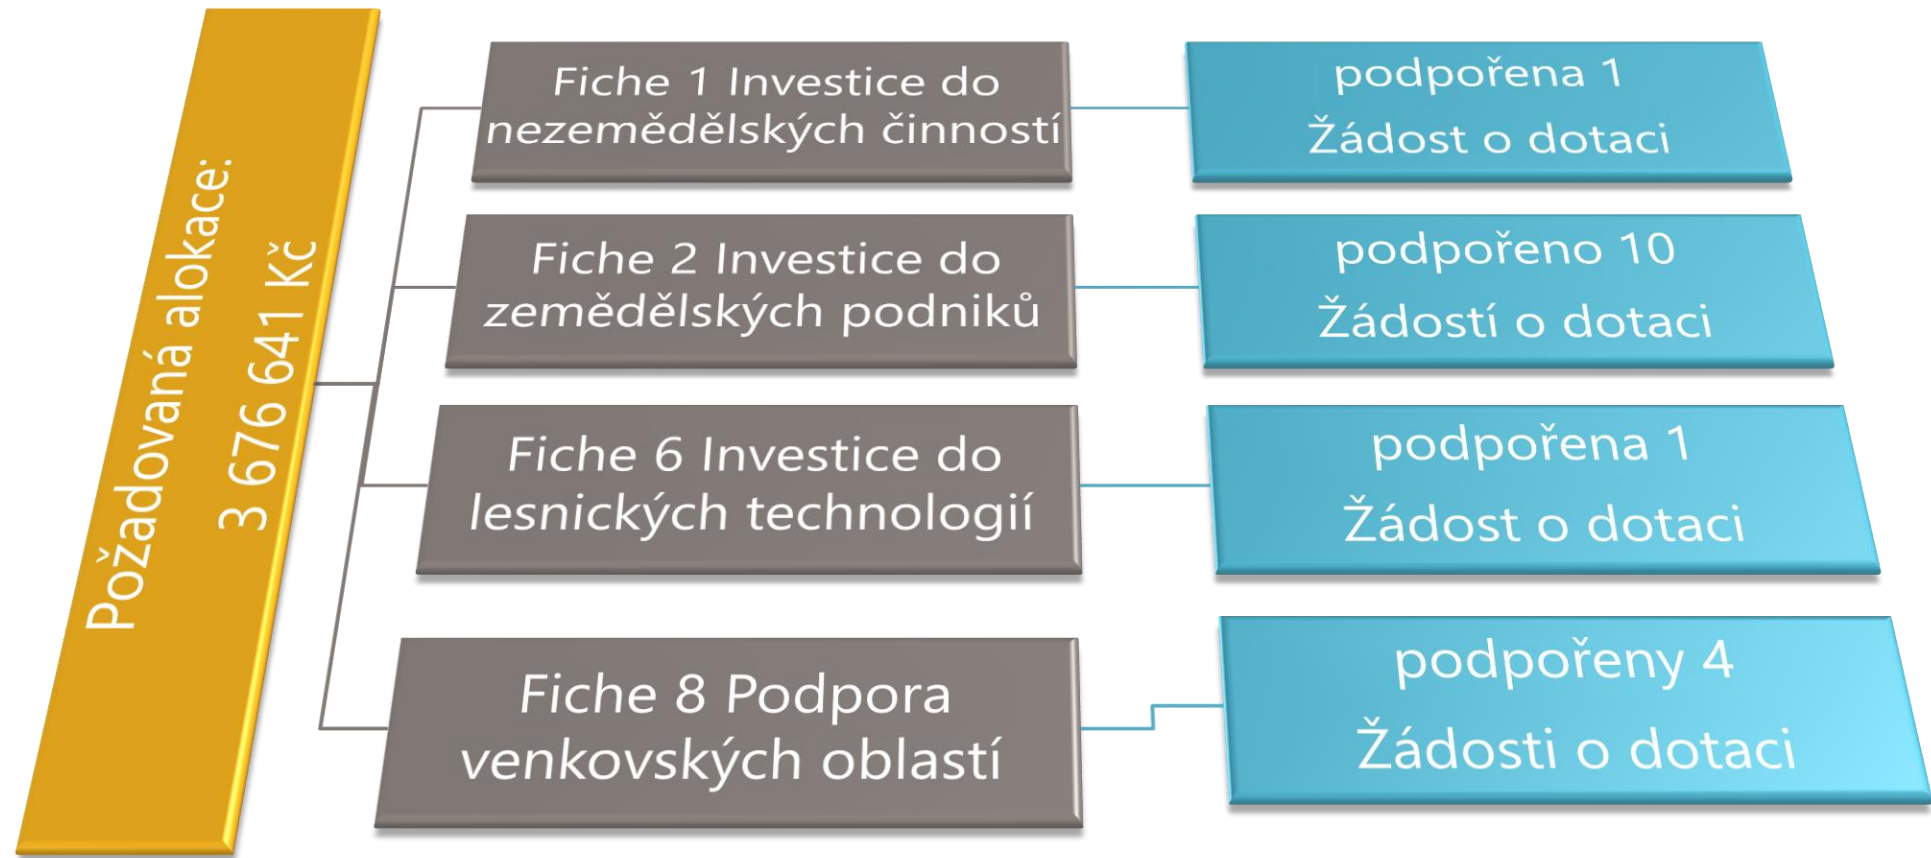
Požadovaná alokace:
3 676 641 Kč

Fiche 1 Investice do nezemědělských činností

podpořena 1
Žádost o dotaci

Fiche 2 Investice do zemědělských podniků

podpořeno 10
Žádostí o dotaci

Fiche 6 Investice do lesnických technologií

podpořena 1
Žádost o dotaci

Fiche 8 Podpora venkovských oblastí

podpořeny 4
Žádosti o dotaci